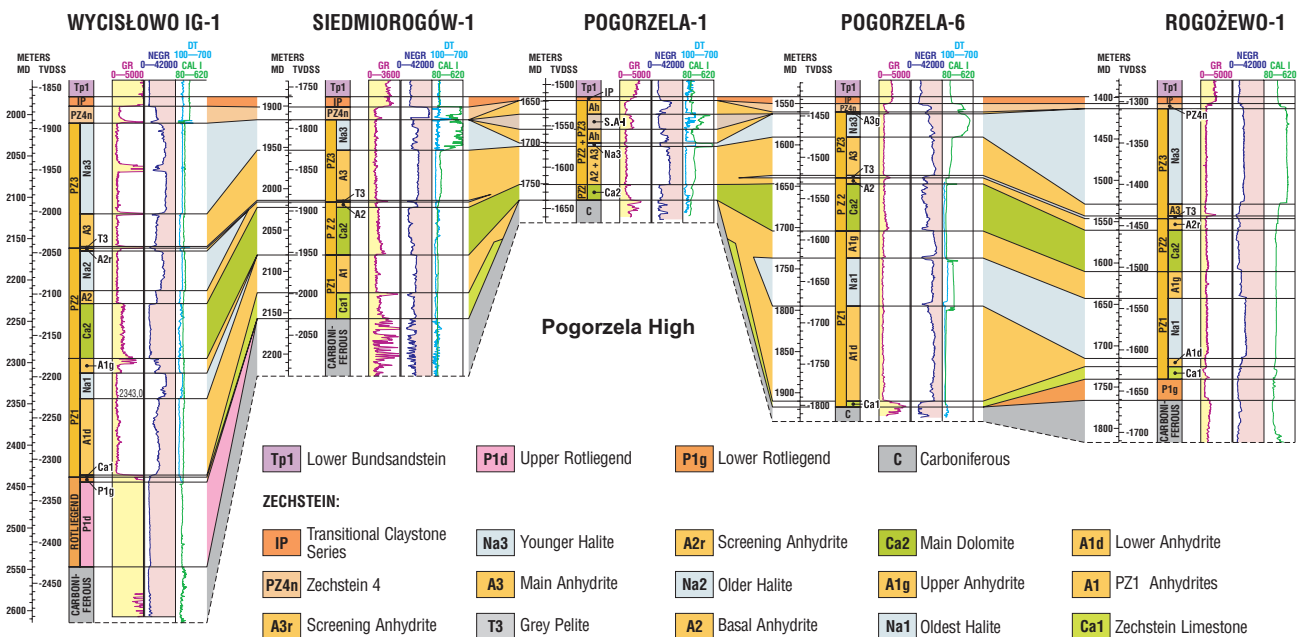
WYCISŁOWO IG-1

METERS MD TVDSS
GR 0—5000
NEGR 0—42000
DT 100—700
CAL I 80—620

1850 1900 1950 2000 2050 2100 2150 2200 2250 2300 2350 2400 2450
2000 2050 2100 2150 2200 2250 2300 2350 2400 2450 2500 2550 2600

Tp1 IP PZ4n PZ3 Na3 A3 T3 A2r Na2 PZ2 A2 Ca2 A1g Na1 PZ1 A1d Ca1 P1g ROTLIEGEND P1d CARBONIFEROUS
2343,0

SIEDMIOROGÓW-1

METERS MD TVDSS
GR 0—3600
NEGR 0—42000
DT 100—700
CAL I 80—620

1900 1950 2000 2050 2100 2150 2200
1750 1800 1850 1900 1950 2000 2050

Tp1 IP PZ4n PZ3 Na3 A3 T3 A2 PZ2 Ca2 PZ1 A1 Ca1 CARBONIFEROUS

POGORZELA-1

METERS MD TVDSS
GR 0—5000
NEGR 0—42000
DT 100—700
CAL I 80—620

1650 1700 1750
1500 1550 1600 1650

Tp1 IP Ah S.A PZ2 + PZ3 A2 + A3 Na3 PZ2 Ca2 C

Pogorzela High

POGORZELA-6

METERS MD TVDSS
GR 0—5000
NEGR 0—42000
DT 100—700
CAL I 80—620

1550 1600 1650 1700 1750 1800 1850 1900
1450 1500 1550 1600 1650 1700 1750 1800

Tp1 IP PZ4n A3g Na3 PZ3 A3 T3 A2 PZ2 Ca2 A1g Na1 PZ1 A1d Ca1 C

ROGOŻEWO-1

METERS MD TVDSS
GR 0—5000
NEGR 0—42000
DT 100—700
CAL I 80—620

1400 1450 1500 1550 1600 1650 1700 1750 1800
1300 1350 1400 1450 1500 1550 1600 1650 1700

Tp1 PZ4n PZ3 Na3 A3 T3 A2r PZ2 Ca2 A1g PZ1 Na1 A1d Ca1 P1g CARBONIFEROUS

Tp1 Lower Bundsandstein
P1d Upper Rotliegend
P1g Lower Rotliegend
C Carboniferous

ZECHSTEIN:

IP Transitional Claystone Series
Na3 Younger Halite
A2r Screening Anhydrite
Ca2 Main Dolomite
A1d Lower Anhydrite
PZ4n Zechstein 4
A3 Main Anhydrite
Na2 Older Halite
A1g Upper Anhydrite
A1 PZ1 Anhydrites
A3r Screening Anhydrite
T3 Grey Pelite
A2 Basal Anhydrite
Na1 Oldest Halite
Ca1 Zechstein Limestone